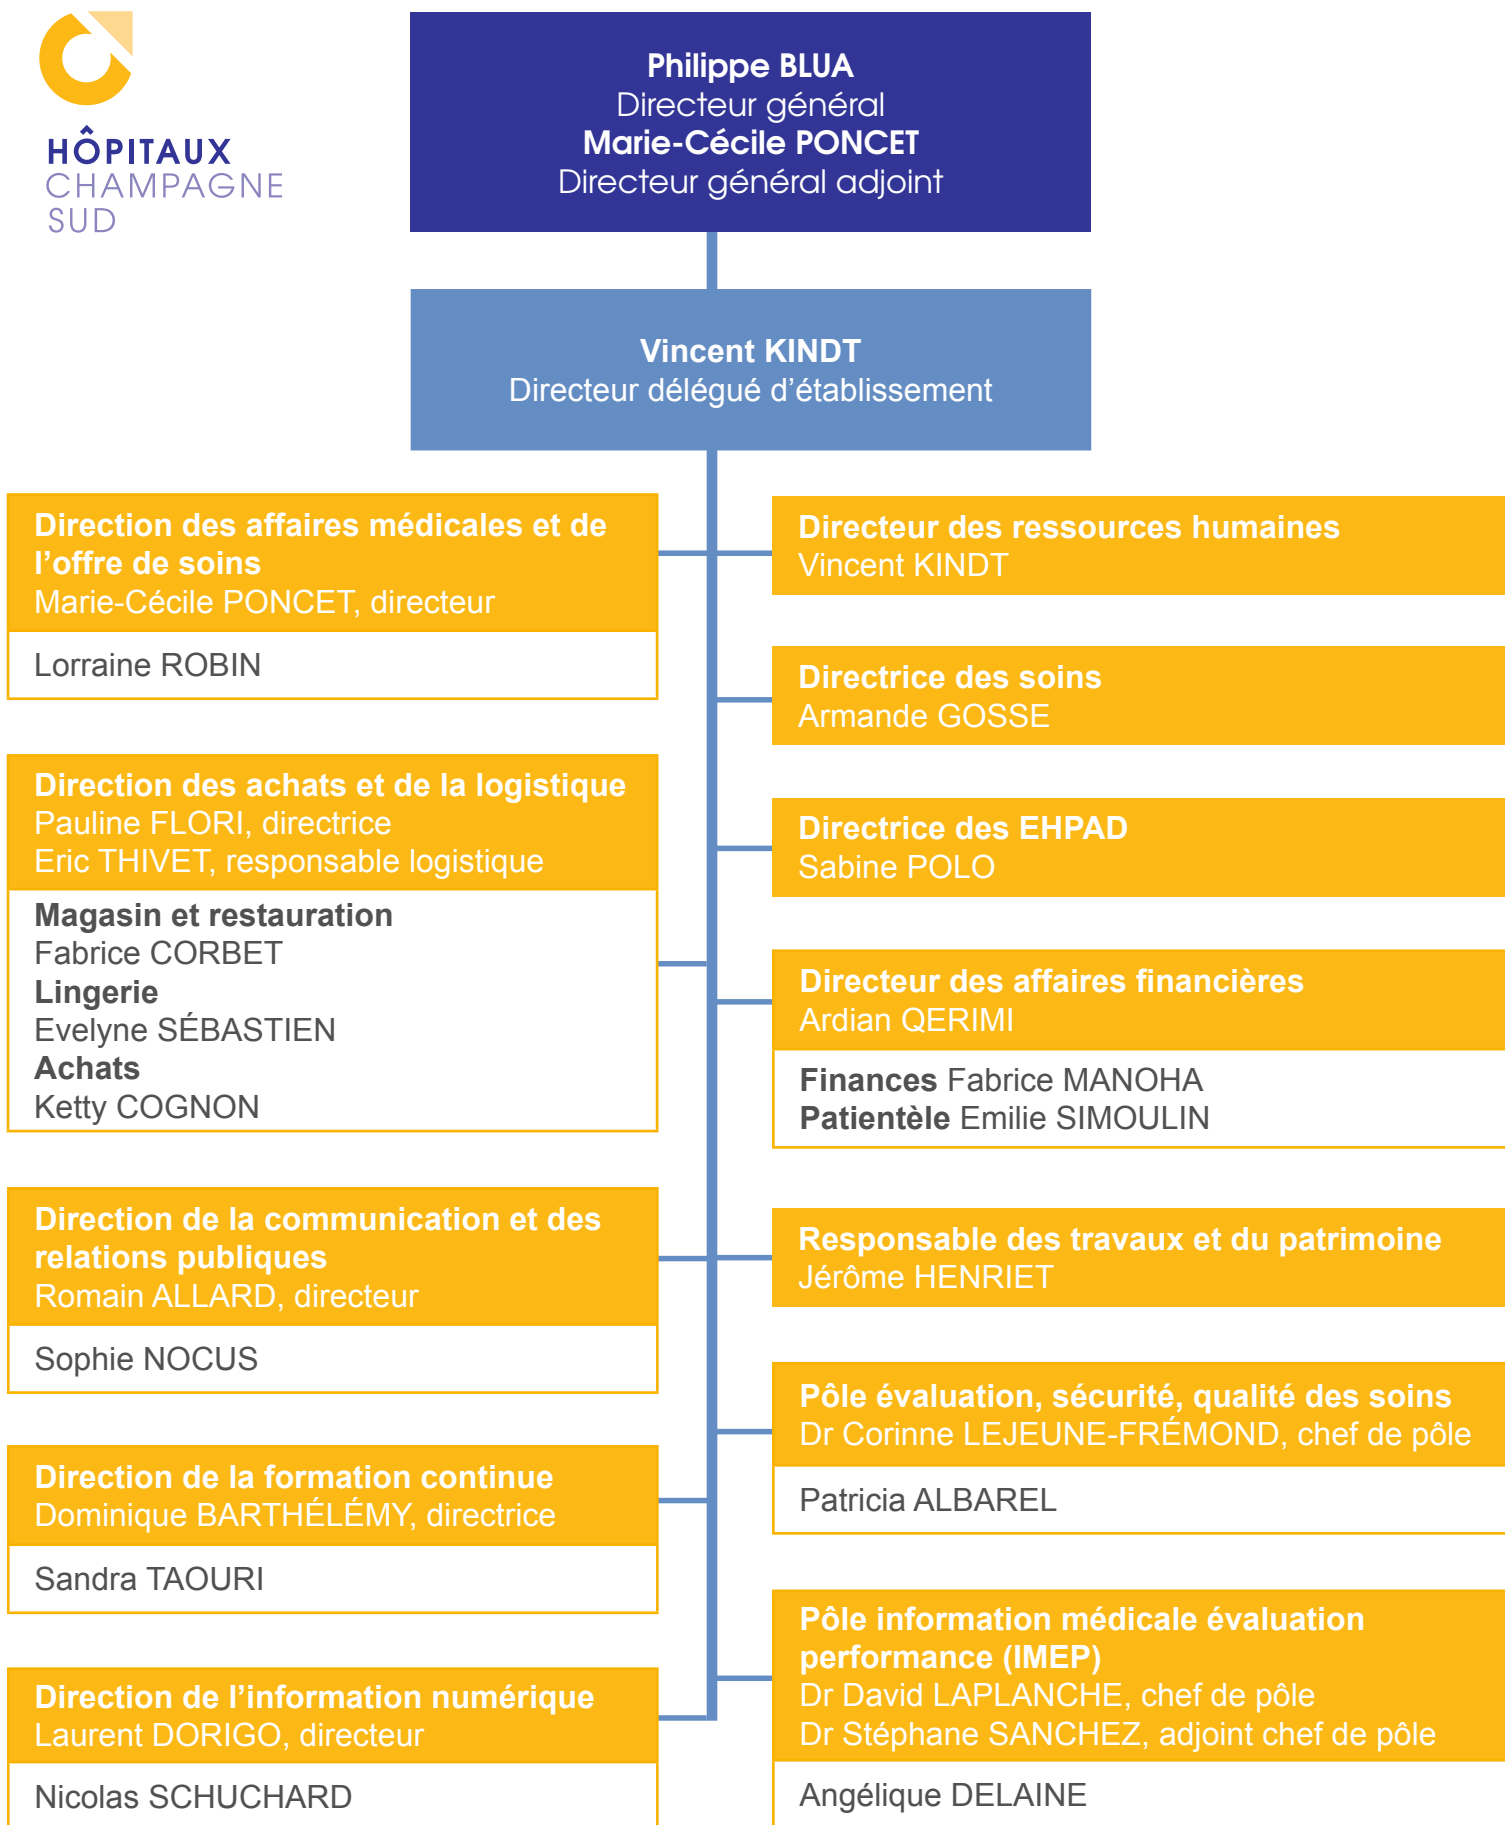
HÔPITAUX
CHAMPAGNE
SUD

Philippe BLUA
Directeur général
Marie-Cécile PONCET
Directeur général adjoint

Vincent KINDT
Directeur délégué d'établissement

Direction des affaires médicales et de l'offre de soins
Marie-Cécile PONCET, directeur

Lorraine ROBIN

Direction des achats et de la logistique
Pauline FLORI, directrice
Eric THIVET, responsable logistique

Magasin et restauration
Fabrice CORBET
Lingerie
Evelyne SÉBASTIEN
Achats
Ketty COGNON

Direction de la communication et des relations publiques
Romain ALLARD, directeur

Sophie NOCUS

Direction de la formation continue
Dominique BARTHÉLÉMY, directrice

Sandra TAOURI

Direction de l'information numérique
Laurent DORIGO, directeur

Nicolas SCHUCHARD

Directeur des ressources humaines
Vincent KINDT

Directrice des soins
Armande GOSSE

Directrice des EHPAD
Sabine POLO

Directeur des affaires financières
Ardian QERIMI

Finances Fabrice MANOHA
Patientèle Emilie SIMOULIN

Responsable des travaux et du patrimoine
Jérôme HENRIET

Pôle évaluation, sécurité, qualité des soins
Dr Corinne LEJEUNE-FRÉMOND, chef de pôle

Patricia ALBAREL

Pôle information médicale évaluation performance (IMEP)
Dr David LAPLANCHE, chef de pôle
Dr Stéphane SANCHEZ, adjoint chef de pôle

Angélique DELAINE